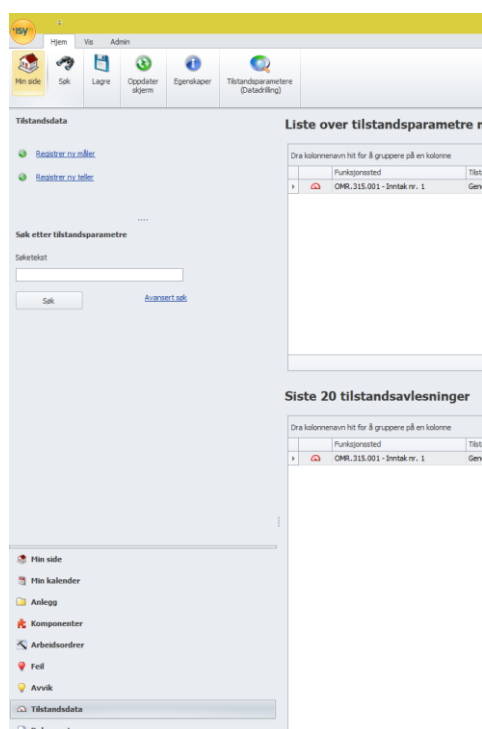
ISY

Hjem Vis Admin

Min side Søk Lagre Oppdater skjerm Egenskaper Tilstandsparametere (Datadrilling)

Tilstandsdata

Registrer ny måler

Registrer ny teller

Søk etter tilstandsparametre

Søketekst

Søk

Avansert søk

Liste over tilstandsparametre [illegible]

Dra kolonnenavn hit for å gruppere på en kolonne

| | | Funksjonssted | Tilst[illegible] |
|---|---|---|---|
| ▸ | | OMR.315.001 - Inntak nr. 1 | Gen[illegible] |

Siste 20 tilstandsavlesninger

Dra kolonnenavn hit for å gruppere på en kolonne

| | | Funksjonssted | Tilst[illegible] |
|---|---|---|---|
| ▸ | | OMR.315.001 - Inntak nr. 1 | Gen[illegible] |

Min side
Min kalender
Anlegg
Komponenter
Arbeidsordrer
Feil
Avvik
Tilstandsdata
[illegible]